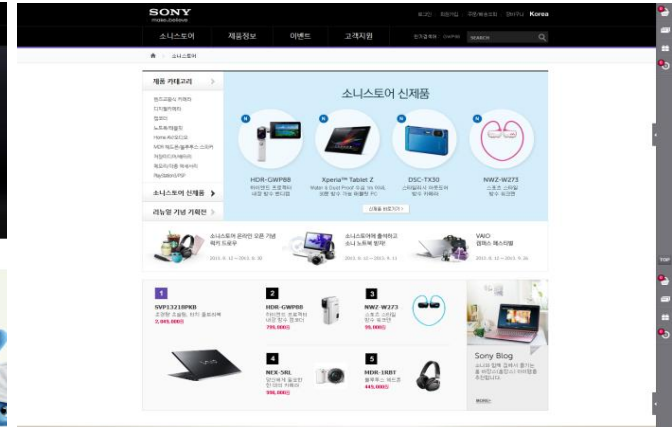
SONY
make.believe

로그인 회원가입 주문/배송조회 장바구니 Korea

소니스토어 제품정보 이벤트 고객지원

SEARCH

소니스토어

제품 카테고리

소니스토어 신제품

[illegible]
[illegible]
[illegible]
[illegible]
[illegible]
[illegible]
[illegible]
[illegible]

N HDR-GWP88
N Xperia™ Tablet Z
N DSC-TX30
N NWZ-W273

신제품 바로가기

소니스토어 신제품

리뉴얼 기념 기획전

소니스토어 온라인 오픈 기념 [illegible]
2013. 6. 12 ~ 2013. 6. 30

소니스토어에 출석하고 소니 노트북 받자!
2013. 6. 12 ~ 2013. 6. 11

VAIO 캠퍼스 페스티벌
2013. 6. 12 ~ 2013. 6. 26

1 SVP13218PKB
2,999,000원

2 HDR-GWP88
799,000원

3 NWZ-W273
99,000원

4 NEX-5RL
986,000원

5 MDR-1RBT
449,000원

Sony Blog

TOP